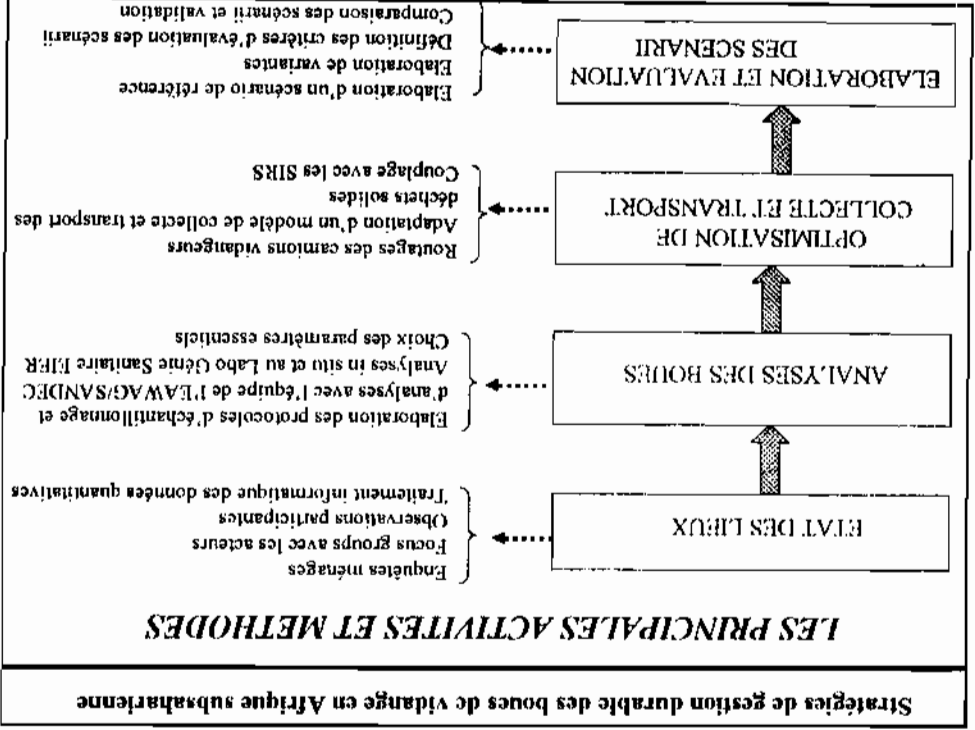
Stratégies de gestion durable des boues de vidange en Afrique subsaharienne

LES PRINCIPALES ACTIVITES ET METHODES

ETAT DES LIEUX

Enquêtes ménages
Focus groups avec les acteurs
Observations participantes
Traitement informatique des données quantitatives

ANALYSES DES BOUES

Elaboration des protocoles d'échantillonnage et d'analyses avec l'équipe de l'EAWAG/SANDEC
Analyses in situ et au Labo Génie Sanitaire EIER
Choix des paramètres essentiels

OPTIMISATION DE COLLECTE ET TRANSPORT

Routages des camions vidangeurs
Adaptation d'un modèle de collecte et transport des déchets solides
Couplage avec les SIRS

ELABORATION ET EVALUATION DES SCENARII

Elaboration d'un scénario de référence
Elaboration de variantes
Définition des critères d'évaluation des scénarii
Comparaison des scénarii et validation